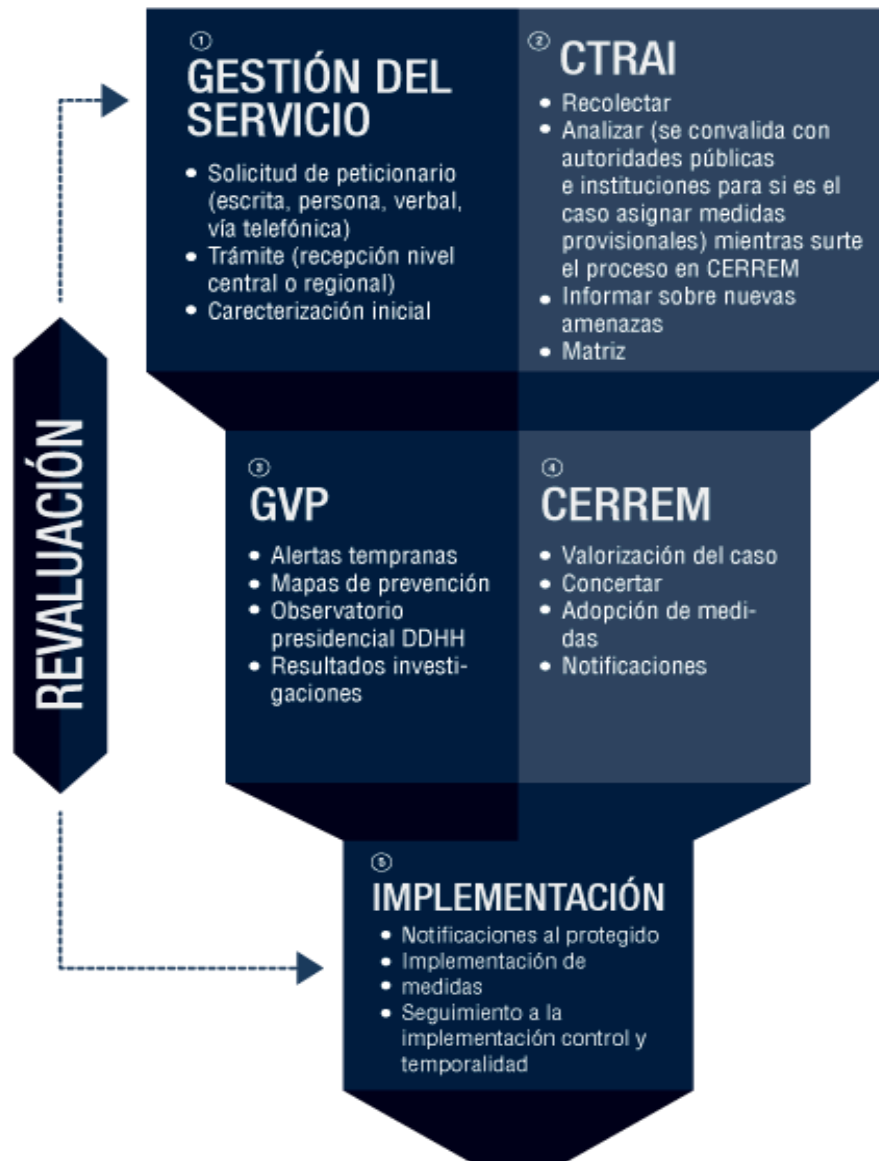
REVALUACIÓN

①
GESTIÓN DEL SERVICIO
- Solicitud de peticionario (escrita, persona, verbal, vía telefónica)
- Trámite (recepción nivel central o regional)
- Carecterización inicial

②
CTRAI
- Recolectar
- Analizar (se convalida con autoridades públicas e instituciones para si es el caso asignar medidas provisionales) mientras surte el proceso en CERREM
- Informar sobre nuevas amenazas
- Matriz

③
GVP
- Alertas tempranas
- Mapas de prevención
- Observatorio presidencial DDHH
- Resultados investigaciones

④
CERREM
- Valorización del caso
- Concertar
- Adopción de medidas
- Notificaciones

⑤
IMPLEMENTACIÓN
- Notificaciones al protegido
- Implementación de medidas
- Seguimiento a la implementación control y temporalidad